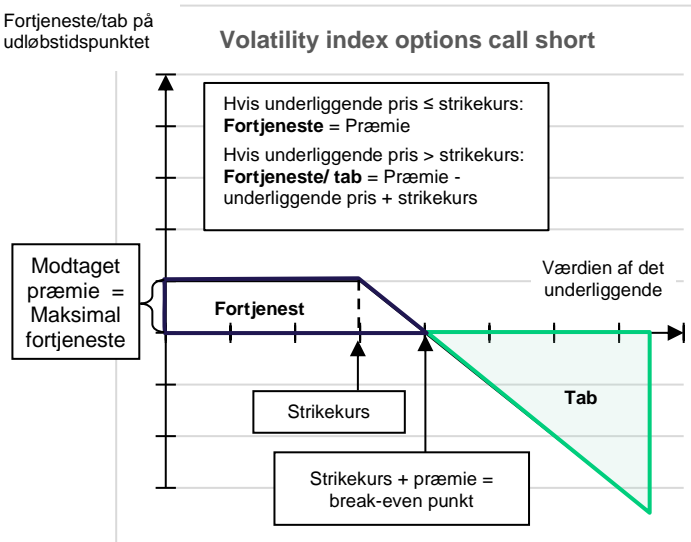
Fortjeneste/tab på udløbstidspunktet

Volatility index options call short

Hvis underliggende pris ≤ strikekurs:
**Fortjeneste** = Præmie

Hvis underliggende pris > strikekurs:
**Fortjeneste/ tab** = Præmie - underliggende pris + strikekurs

Modtaget præmie = Maksimal fortjeneste

Værdien af det underliggende

Fortjenest

Tab

Strikekurs

Strikekurs + præmie = break-even punkt